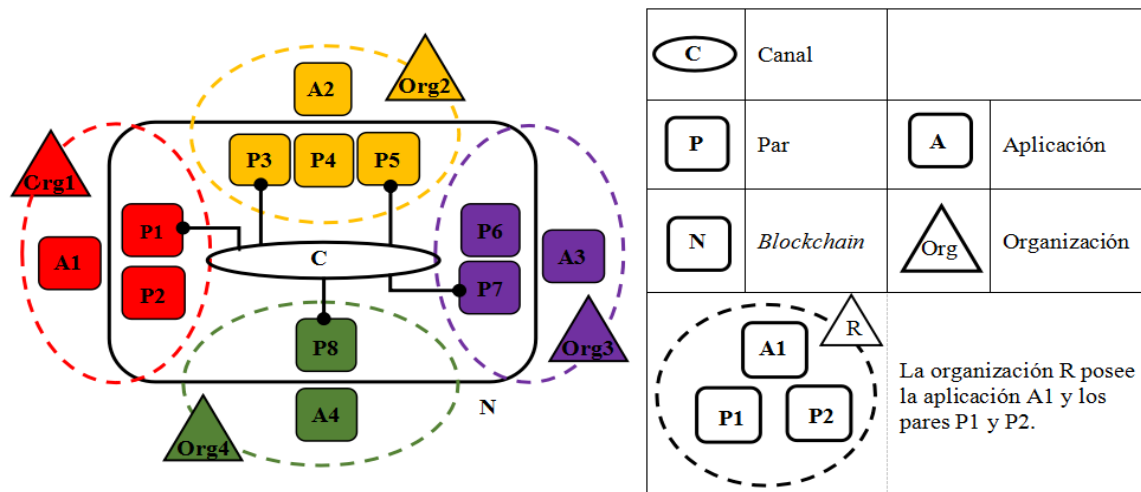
A2
Org2
Crg1
P3
P4
P5
P1
P6
A1
C
A3
P2
P7
P8
Org3
A4
N
Org4

| C | Canal | | |
|---|---|---|---|
| P | Par | A | Aplicación |
| N | *Blockchain* | Org | Organización |
| R A1 P1 P2 | La organización R posee la aplicación A1 y los pares P1 y P2. | | |